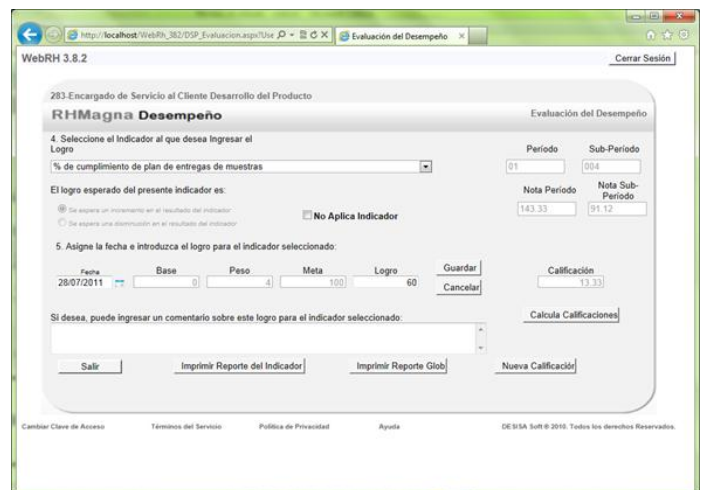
http://localhost/WebRh_382/DSP_Evaluacion.aspx?Use

Evaluación del Desempeño

WebRH 3.8.2

Cerrar Sesión

283-Encargado de Servicio al Cliente Desarrollo del Producto

RHMagna Desempeño

Evaluación del Desempeño

4. Seleccione el Indicador al que desea Ingresar el Logro

Período

Sub-Período

% de cumplimiento de plan de entregas de muestras

01

004

El logro esperado del presente indicador es:

Nota Período

Nota Sub-Período

Se espera un incremento en el resultado del indicador

Se espera una disminución en el resultado del indicador

No Aplica Indicador

143.33

91.12

5. Asigne la fecha e introduzca el logro para el indicador seleccionado:

| Fecha | Base | Peso | Meta | Logro |
|---|---|---|---|---|
| 28/07/2011 | 0 | 4 | 100 | 60 |

Guardar

Cancelar

Calificación

13.33

Si desea, puede ingresar un comentario sobre este logro para el indicador seleccionado:

Calcula Calificaciones

Salir

Imprimir Reporte del Indicador

Imprimir Reporte Glob

Nueva Calificación

Cambiar Clave de Acceso

Términos del Servicio

Política de Privacidad

Ayuda

DESISA Soft © 2010. Todos los derechos Reservados.